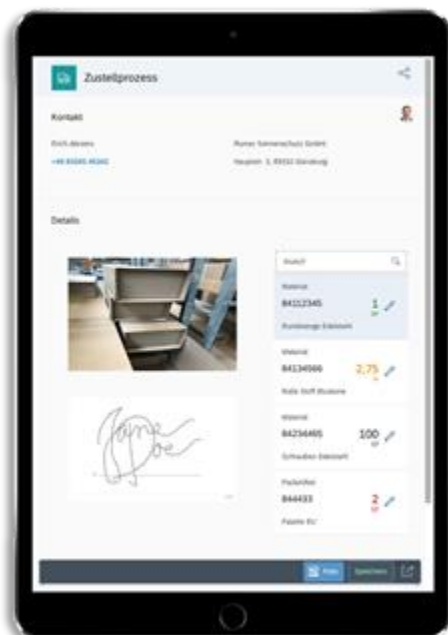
Zustellprozess

Kontakt

Erich Ahrens

+49 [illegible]

Romer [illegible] GmbH

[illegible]

Details

Suche

Material

84112345

1

Rundstange Edelstahl

Material

84134566

2,75

Rolle Stoff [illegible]

Material

84234465

100

Schrauben Edelstahl

Packmittel

844433

2

Palette EU

Foto

Speichern